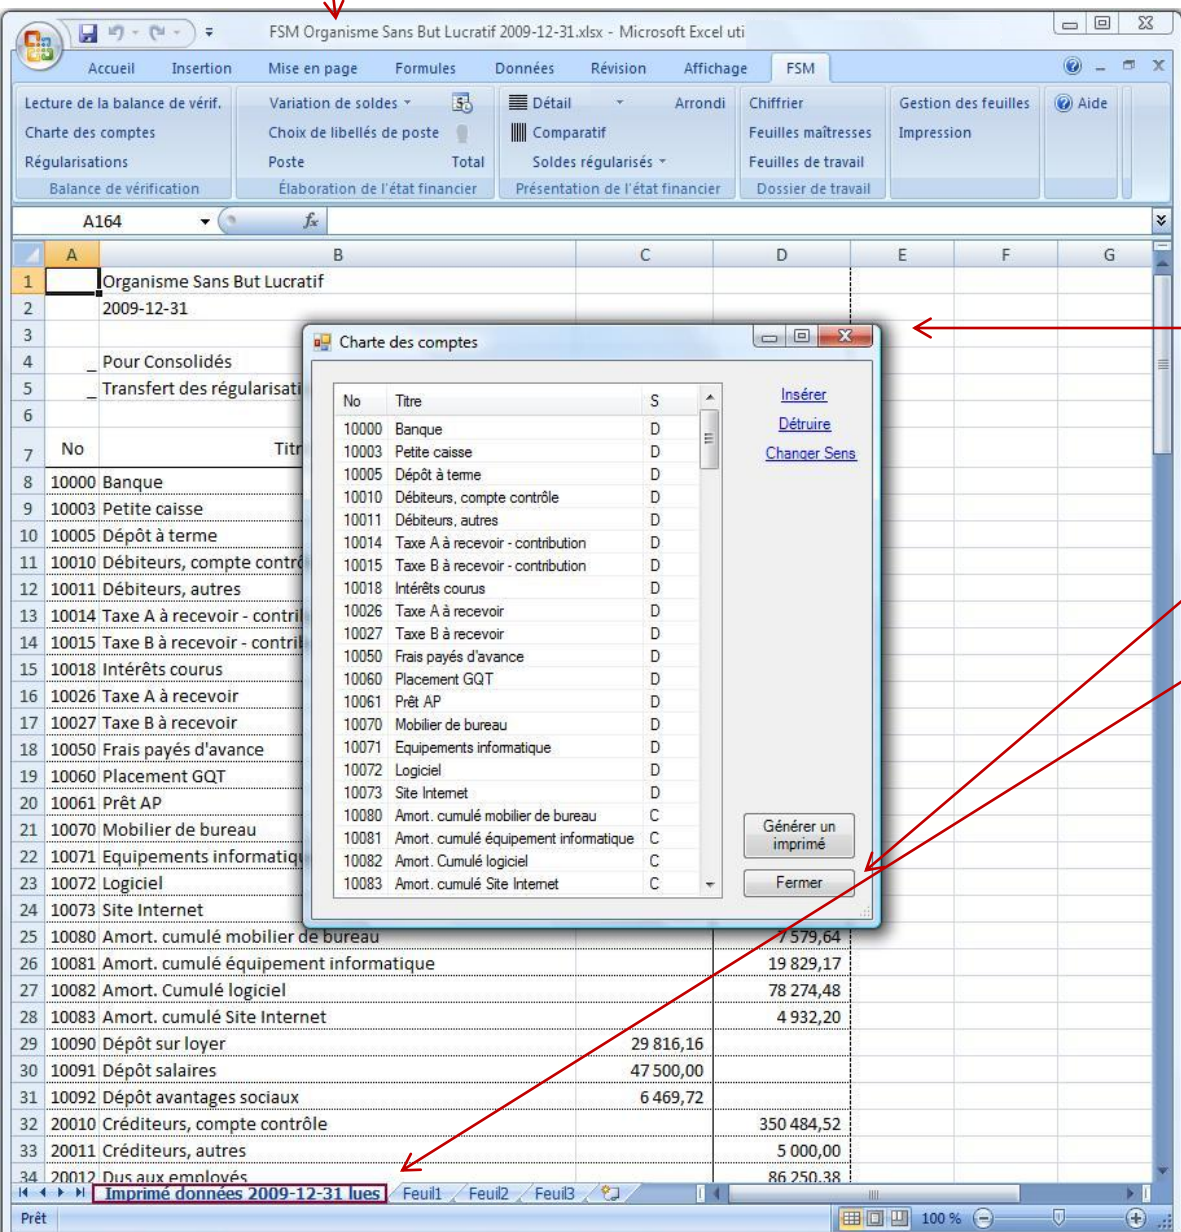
FSM Organisme Sans But Lucratif 2009-12-31.xlsx - Microsoft Excel uti

Accueil Insertion Mise en page Formules Données Révision Affichage FSM

Lecture de la balance de vérif.
Charte des comptes
Régularisations
Balance de vérification

Variation de soldes
Choix de libellés de poste
Poste
Total
Élaboration de l'état financier

Détail
Arrondi
Comparatif
Soldes régularisés
Présentation de l'état financier

Chiffrier
Feuilles maîtresses
Feuilles de travail
Dossier de travail

Gestion des feuilles
Impression

Aide

A164

| | A | B | C | D | E | F | G |
|---|---|---|---|---|---|---|---|
| 1 | | Organisme Sans But Lucratif | | | | | |
| 2 | | 2009-12-31 | | | | | |
| 3 | | | | | | | |
| 4 | _ | Pour Consolidés | | | | | |
| 5 | _ | Transfert des régularisati | | | | | |
| 6 | | | | | | | |
| 7 | No | Titr | | | | | |
| 8 | 10000 | Banque | | | | | |
| 9 | 10003 | Petite caisse | | | | | |
| 10 | 10005 | Dépôt à terme | | | | | |
| 11 | 10010 | Débiteurs, compte contr | | | | | |
| 12 | 10011 | Débiteurs, autres | | | | | |
| 13 | 10014 | Taxe A à recevoir - contri | | | | | |
| 14 | 10015 | Taxe B à recevoir - contri | | | | | |
| 15 | 10018 | Intérêts courus | | | | | |
| 16 | 10026 | Taxe A à recevoir | | | | | |
| 17 | 10027 | Taxe B à recevoir | | | | | |
| 18 | 10050 | Frais payés d'avance | | | | | |
| 19 | 10060 | Placement GQT | | | | | |
| 20 | 10061 | Prêt AP | | | | | |
| 21 | 10070 | Mobilier de bureau | | | | | |
| 22 | 10071 | Equipements informatiqu | | | | | |
| 23 | 10072 | Logiciel | | | | | |
| 24 | 10073 | Site Internet | | | | | |
| 25 | 10080 | Amort. cumulé mobilier de bureau | | 7 579,64 | | | |
| 26 | 10081 | Amort. cumulé équipement informatique | | 19 829,17 | | | |
| 27 | 10082 | Amort. Cumulé logiciel | | 78 274,48 | | | |
| 28 | 10083 | Amort. cumulé Site Internet | | 4 932,20 | | | |
| 29 | 10090 | Dépôt sur loyer | 29 816,16 | | | | |
| 30 | 10091 | Dépôt salaires | 47 500,00 | | | | |
| 31 | 10092 | Dépôt avantages sociaux | 6 469,72 | | | | |
| 32 | 20010 | Créditeurs, compte contrôle | | 350 484,52 | | | |
| 33 | 20011 | Créditeurs, autres | | 5 000,00 | | | |
| 34 | 20012 | Dus aux employés | | 86 250,38 | | | |

Charte des comptes

| No | Titre | S |
|---|---|---|
| 10000 | Banque | D |
| 10003 | Petite caisse | D |
| 10005 | Dépôt à terme | D |
| 10010 | Débiteurs, compte contrôle | D |
| 10011 | Débiteurs, autres | D |
| 10014 | Taxe A à recevoir - contribution | D |
| 10015 | Taxe B à recevoir - contribution | D |
| 10018 | Intérêts courus | D |
| 10026 | Taxe A à recevoir | D |
| 10027 | Taxe B à recevoir | D |
| 10050 | Frais payés d'avance | D |
| 10060 | Placement GQT | D |
| 10061 | Prêt AP | D |
| 10070 | Mobilier de bureau | D |
| 10071 | Equipements informatique | D |
| 10072 | Logiciel | D |
| 10073 | Site Internet | D |
| 10080 | Amort. cumulé mobilier de bureau | C |
| 10081 | Amort. cumulé équipement informatique | C |
| 10082 | Amort. Cumulé logiciel | C |
| 10083 | Amort. cumulé Site Internet | C |

Insérer
Détruire
Changer Sens
Générer un imprimé
Fermer

Imprimé données 2009-12-31 lues Feuil1 Feuil2 Feuil3

Prêt 100 %